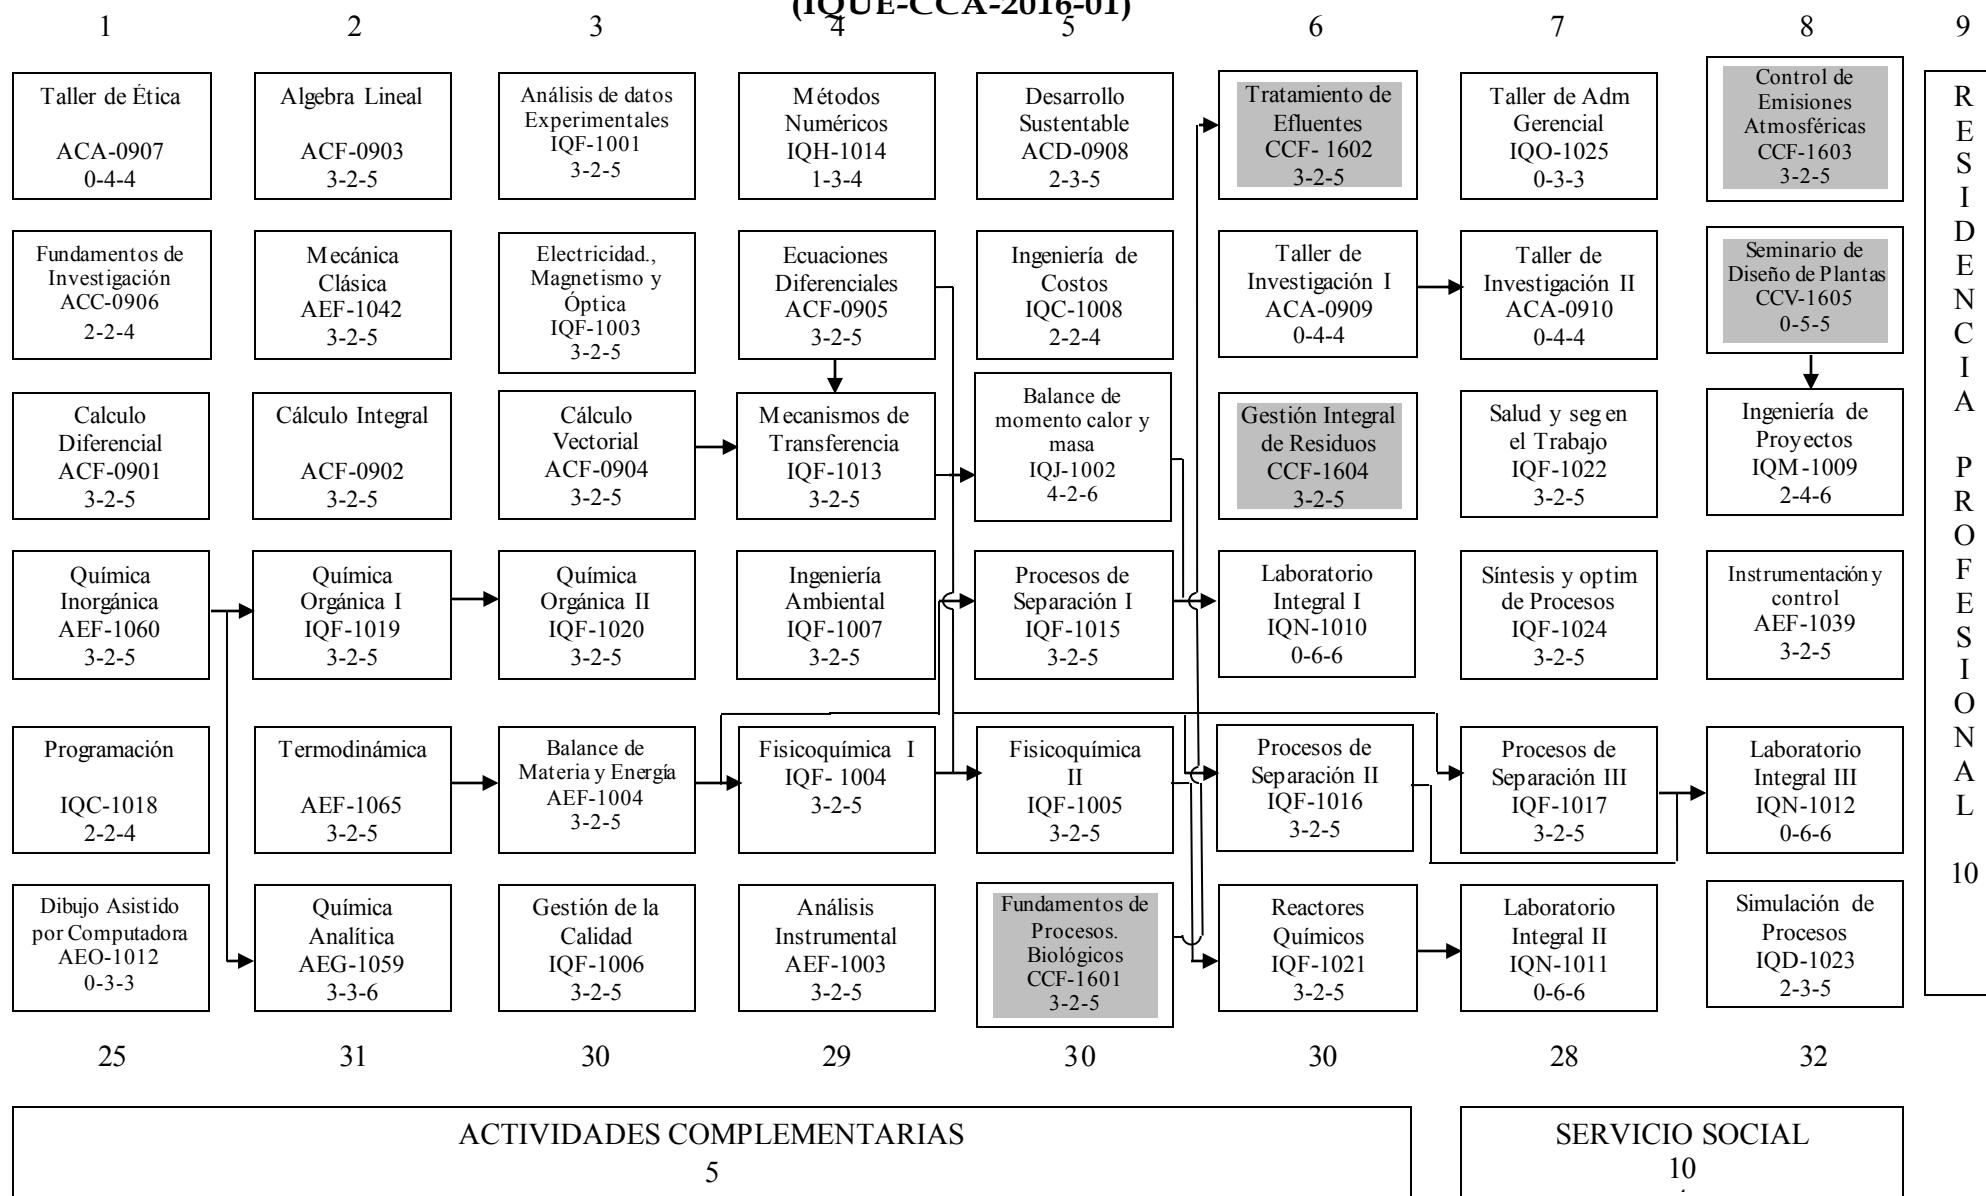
(IQUE-CCA-2016-01)

1 2 3 4 5 6 7 8 9

Taller de Ética
ACA-0907
0-4-4

Fundamentos de Investigación
ACC-0906
2-2-4

Calculo Diferencial
ACF-0901
3-2-5

Química Inorgánica
AEF-1060
3-2-5

Programación
IQC-1018
2-2-4

Dibujo Asistido por Computadora
AEO-1012
0-3-3

25

Algebra Lineal
ACF-0903
3-2-5

Mecánica Clásica
AEF-1042
3-2-5

Cálculo Integral
ACF-0902
3-2-5

Química Orgánica I
IQF-1019
3-2-5

Termodinámica
AEF-1065
3-2-5

Química Analítica
AEG-1059
3-3-6

31

Análisis de datos Experimentales
IQF-1001
3-2-5

Electricidad., Magnetismo y Óptica
IQF-1003
3-2-5

Cálculo Vectorial
ACF-0904
3-2-5

Química Orgánica II
IQF-1020
3-2-5

Balance de Materia y Energía
AEF-1004
3-2-5

Gestión de la Calidad
IQF-1006
3-2-5

30

Métodos Numéricos
IQH-1014
1-3-4

Ecuaciones Diferenciales
ACF-0905
3-2-5

Mecanismos de Transferencia
IQF-1013
3-2-5

Ingeniería Ambiental
IQF-1007
3-2-5

Fisicoquímica I
IQF- 1004
3-2-5

Análisis Instrumental
AEF-1003
3-2-5

29

Desarrollo Sustentable
ACD-0908
2-3-5

Ingeniería de Costos
IQC-1008
2-2-4

Balance de momento calor y masa
IQJ-1002
4-2-6

Procesos de Separación I
IQF-1015
3-2-5

Fisicoquímica II
IQF-1005
3-2-5

Fundamentos de Procesos. Biológicos
CCF-1601
3-2-5

30

Tratamiento de Efluentes
CCF- 1602
3-2-5

Taller de Investigación I
ACA-0909
0-4-4

Gestión Integral de Residuos
CCF-1604
3-2-5

Laboratorio Integral I
IQN-1010
0-6-6

Procesos de Separación II
IQF-1016
3-2-5

Reactores Químicos
IQF-1021
3-2-5

30

Taller de Adm Gerencial
IQO-1025
0-3-3

Taller de Investigación II
ACA-0910
0-4-4

Salud y seg en el Trabajo
IQF-1022
3-2-5

Síntesis y optim de Procesos
IQF-1024
3-2-5

Procesos de Separación III
IQF-1017
3-2-5

Laboratorio Integral II
IQN-1011
0-6-6

28

Control de Emisiones Atmosféricas
CCF-1603
3-2-5

Seminario de Diseño de Plantas
CCV-1605
0-5-5

Ingeniería de Proyectos
IQM-1009
2-4-6

Instrumentación y control
AEF-1039
3-2-5

Laboratorio Integral III
IQN-1012
0-6-6

Simulación de Procesos
IQD-1023
2-3-5

32

RESIDENCIA PROFESIONAL
10

ACTIVIDADES COMPLEMENTARIAS
5

SERVICIO SOCIAL
10